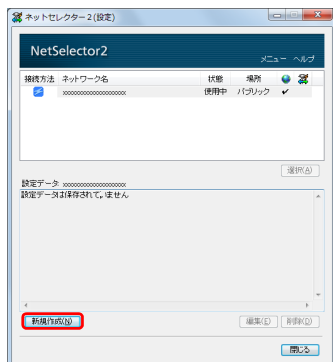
ネットセレクター2 (設定)

NetSelector2

メニュー ヘルプ

接続方法 ネットワーク名 状態 場所

xxxxxxxxxxxxxxxxxxxx 使用中 パブリック ✔

選択(A)

設定データ: xxxxxxxxxxxxxxxxxxxx

設定データは保存されていません

新規作成(N)

編集(E) 削除(D)

閉じる